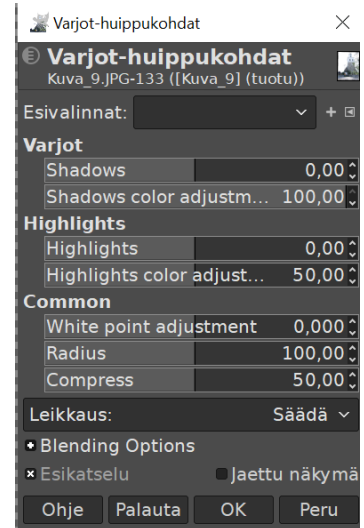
Varjot-huippukohdat ×

Varjot-huippukohdat
Kuva_9.JPG-133 ([Kuva_9] (tuotu))

Esivalinnat:

Varjot
Shadows 0,00
Shadows color adjustm... 100,00

Highlights
Highlights 0,00
Highlights color adjust... 50,00

Common
White point adjustment 0,000
Radius 100,00
Compress 50,00

Leikkaus: Säädä

Blending Options

Esikatselu
Jaettu näkymä

Ohje Palauta OK Peru